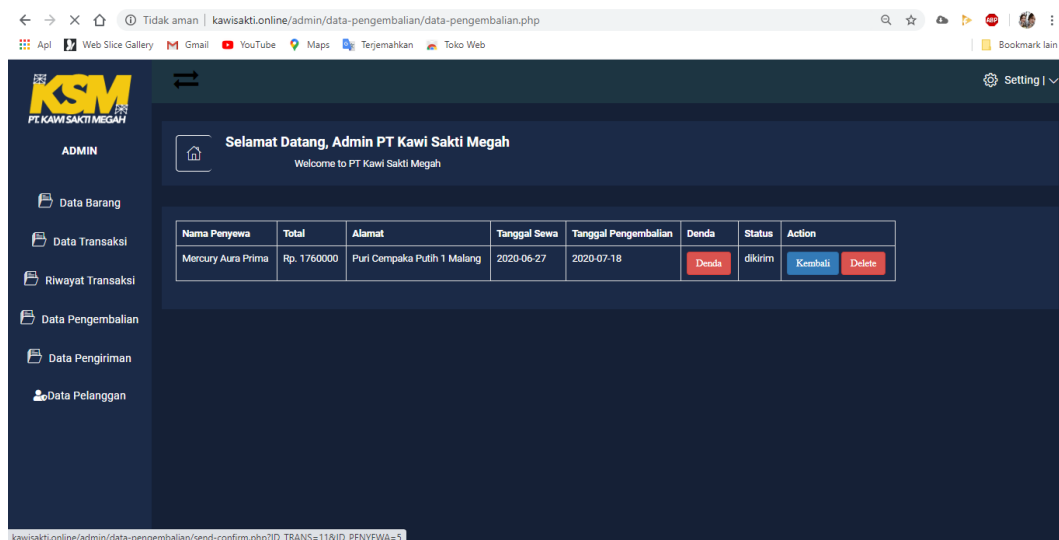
Tidak aman | kawisakti.online/admin/data-pengembalian/data-pengembalian.php

Apl   Web Slice Gallery   Gmail   YouTube   Maps   Terjemahkan   Toko Web   Bookmark lain

KSM
PT. KAWI SAKTI MEGAH

ADMIN

Data Barang
Data Transaksi
Riwayat Transaksi
Data Pengembalian
Data Pengiriman
Data Pelanggan

Setting |

Selamat Datang, Admin PT Kawi Sakti Megah
Welcome to PT Kawi Sakti Megah

| Nama Penyewa | Total | Alamat | Tanggal Sewa | Tanggal Pengembalian | Denda | Status | Action |
|---|---|---|---|---|---|---|---|
| Mercury Aura Prima | Rp. 1760000 | Puri Cempaka Putih 1 Malang | 2020-06-27 | 2020-07-18 | Denda | dikirim | Kembali Delete |

kawisakti.online/admin/data-pengembalian/send-confirm.php?ID_TRANS=11&ID_PENYEWA=5